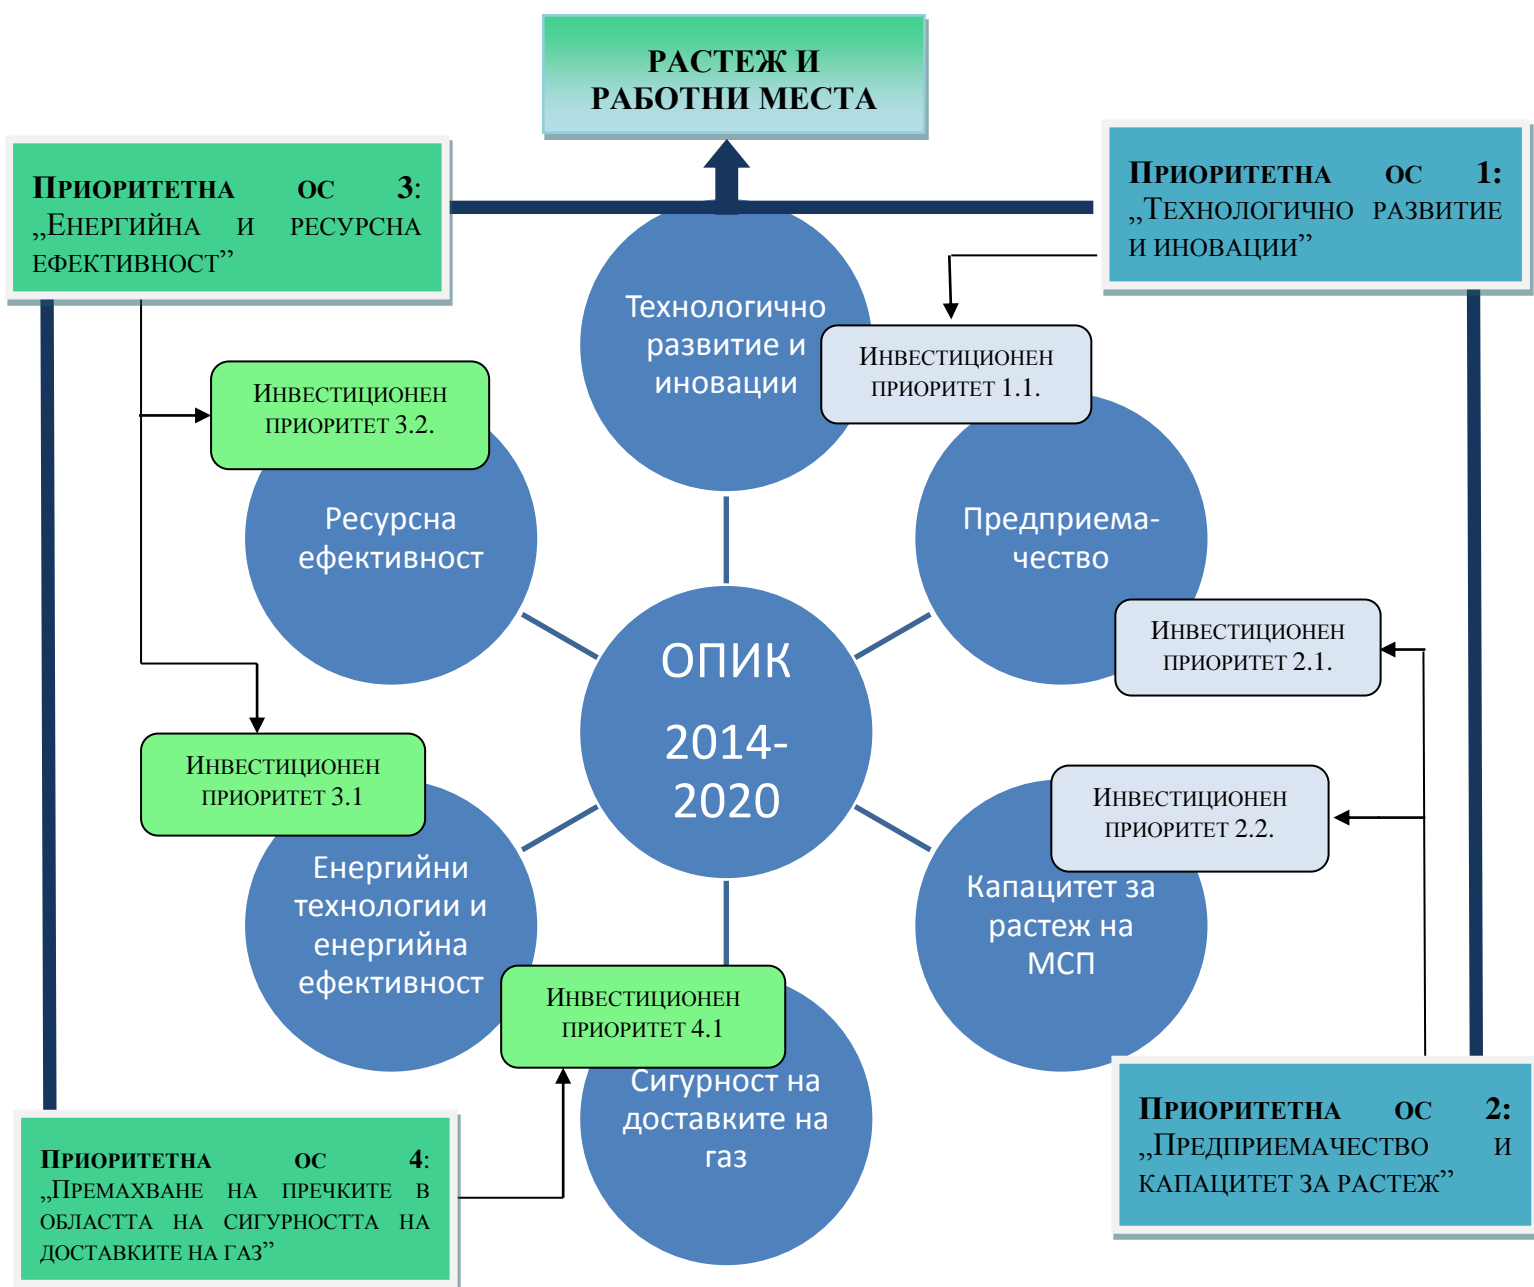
РАСТЕЖ И РАБОТНИ МЕСТА

Приоритетна ос 3: „Енергийна и ресурсна ефективност”

Приоритетна ос 1: „Технологично развитие и иновации”

Технологично развитие и иновации

Инвестиционен приоритет 1.1.

Инвестиционен приоритет 3.2.

Ресурсна ефективност

Предприемачество

Инвестиционен приоритет 2.1.

ОПИК 2014-2020

Инвестиционен приоритет 3.1

Инвестиционен приоритет 2.2.

Енергийни технологии и енергийна ефективност

Капацитет за растеж на МСП

Инвестиционен приоритет 4.1

Сигурност на доставките на газ

Приоритетна ос 4: „Премахване на пречките в областта на сигурността на доставките на газ”

Приоритетна ос 2: „Предприемачество и капацитет за растеж”